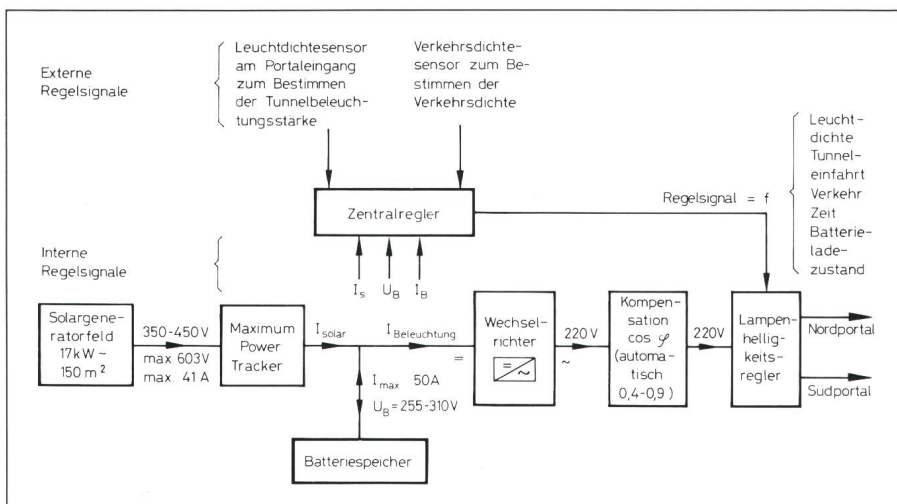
Externe Regelsignale

Leuchtdichtesensor am Portaleingang zum Bestimmen der Tunnelbeleuchtungsstärke

Verkehrsdichtesensor zum Bestimmen der Verkehrsdichte

Leuchtdichte Tunneleinfahrt Verkehr Zeit Batterieladezustand

Zentralregler

Regelsignal = f

Interne Regelsignale

$I_s$ $U_B$ $I_B$

Solargeneratorfeld 17 kW ~ 150 m²

350-450 V max 603 V max. 41 A

Maximum Power Tracker

$I_{solar}$

$I_{Beleuchtung}$

=

Wechselrichter

~

220 V

Kompensation cos $\varphi$ (automatisch 0,4-0,9)

220 V

Lampenhelligkeitsregler

Nordportal

Südportal

$I_{max}$ 50 A

$U_B$ = 255-310 V

Batteriespeicher